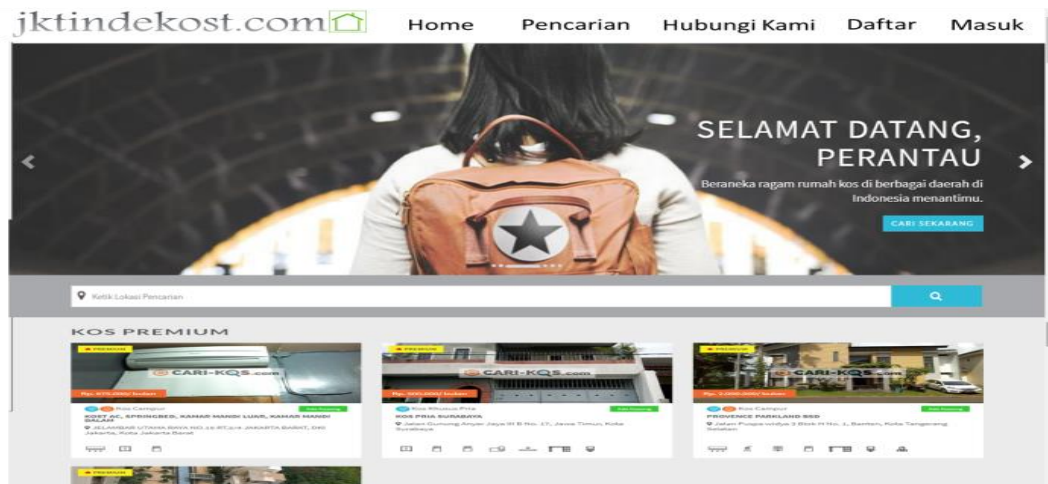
jktindekost.com

Home Pencarian Hubungi Kami Daftar Masuk

SELAMAT DATANG, PERANTAU

Beraneka ragam rumah kos di berbagai daerah di Indonesia menantimu.

CARI SEKARANG

Ketik Lokasi Pencarian

KOS PREMIUM

PREMIUM

CARI-KOS.com

Rp. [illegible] / bulan

Kos Campur

KOST AC, SPRINGBED, KAMAR MANDI LUAR, KAMAR MANDI DALAM

JELAMBAR UTAMA RAYA NO. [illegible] JAKARTA BARAT, DKI Jakarta, Kota Jakarta Barat

PREMIUM

CARI-KOS.com

Rp. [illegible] / bulan

Kos Khusus Pria

KOS PRIA SURABAYA

Jalan Gunung Anyar Jaya III B No. 17, Jawa Timur, Kota Surabaya

PREMIUM

CARI-KOS.com

Rp. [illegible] / bulan

Kos Campur

PROVENCE PARKLAND BSD

Jalan Puspa widya 3 Blok H No. 1, Banten, Kota Tangerang Selatan

PREMIUM